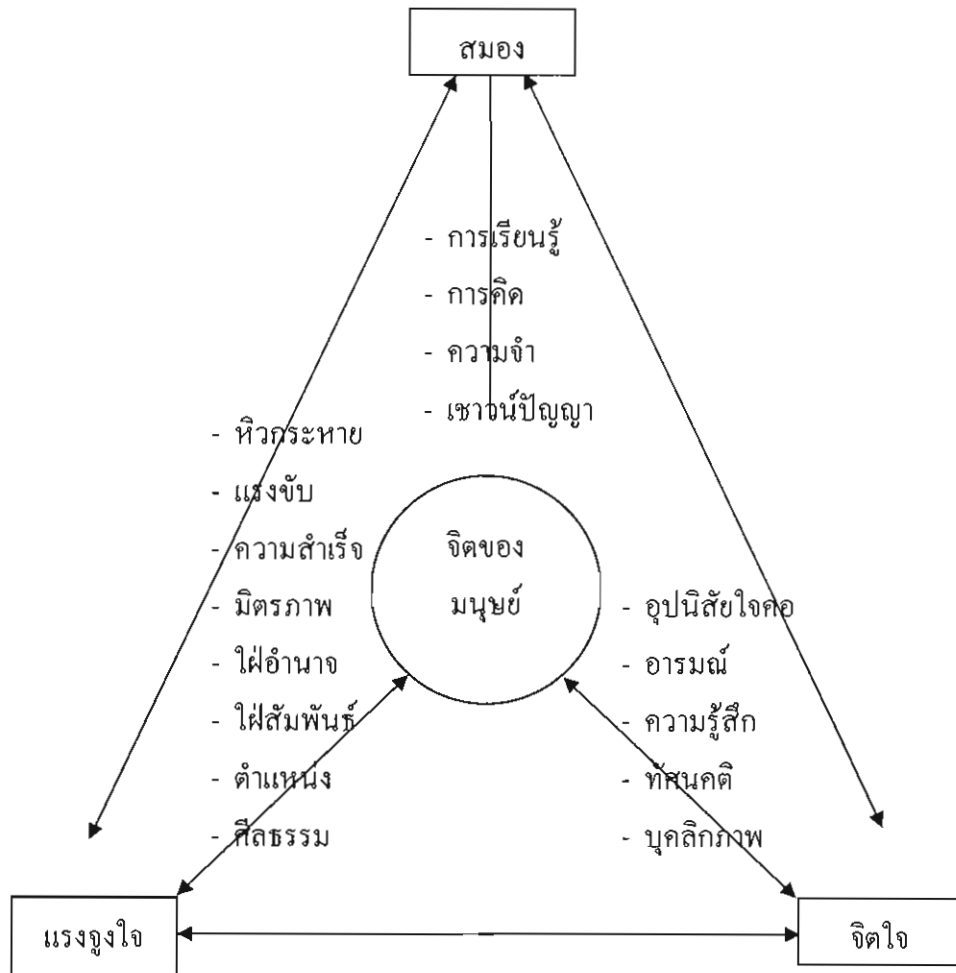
สมอง

- การเรียนรู้
- การคิด
- ความจำ
- เชาวน์ปัญญา

- หิวกระหาย
- แรงขับ
- ความสำเร็จ
- มิตรภาพ
- ใฝ่อำนาจ
- ใฝ่สัมพันธ์
- ตำแหน่ง
- ศีลธรรม

จิตของมนุษย์

- อุปนิสัยใจคอ
- อารมณ์
- ความรู้สึก
- ทัศนคติ
- บุคลิกภาพ

แรงจูงใจ

จิตใจ